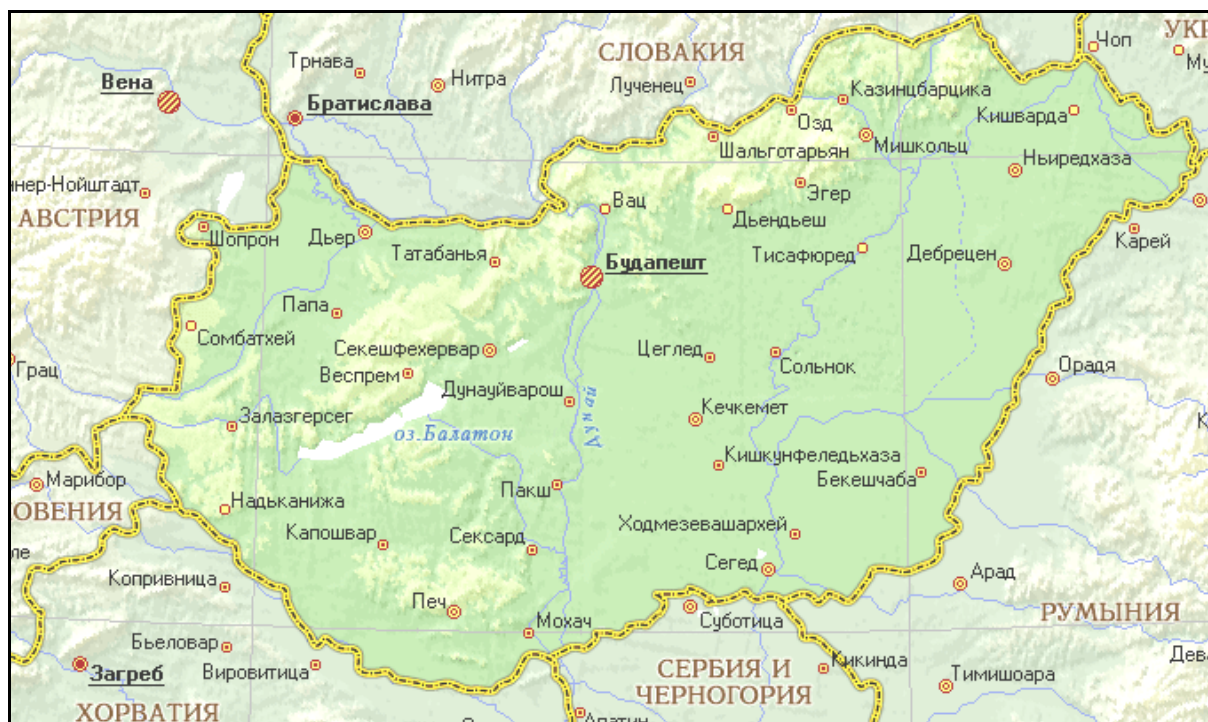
УКР
Чоп
Му
СЛОВАКИЯ
Трнава
Нитра
Вена
Братислава
Лученец
Казинцбарцика
Кишварда
Озд
Мишкольц
Шальготарьян
Ньиредхаза
інер-Нойштадт
АВСТРИЯ
Вац
Эгер
Дьендьеш
Шопрон
Дьер
Татабанья
Будапешт
Тисафюред
Дебрецен
Карей
Папа
Сомбатхей
Секешфехервар
Цеглед
Сольнок
Орадя
Грац
Веспрем
Дунауйварош
Залаэгерсег
Кечкемет
оз.Балатон
Дунай
Марибор
Кишкунфеледьхаза
Бекешчаба
ОВЕНИЯ
Надьканижа
Пакш
Капошвар
Сексард
Ходмезевашархей
Сегед
Копривница
Арад
Печ
Мохач
Суботица
РУМЫНИЯ
Бьеловар
Загреб
Вировитица
СЕРБИЯ И ЧЕРНОГОРИЯ
Кикинда
Тимишоара
Дева
ХОРВАТИЯ